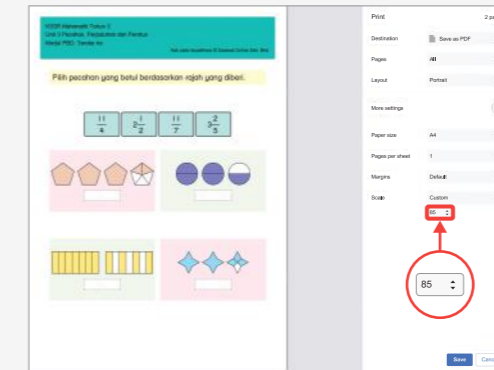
KSSR Matematik Tahun 2
Unit 3 Pecahan, Perpuluhan dan Peratus
Modul PdPc: Tambah 4x

Hak cipta terpelihara © Sumber Online Edu. Bhd

Pilih pecahan yang betul berdasarkan rajah yang diberi.

| $\frac{11}{4}$ | $2\frac{1}{2}$ | $\frac{11}{7}$ | $2\frac{3}{5}$ |

Print
2 pa
Destination
Save as PDF
Pages
All
Layout
Portrait
More settings
Paper size
A4
Pages per sheet
1
Margins
Default
Scale
Custom
85
85
Save
Canc